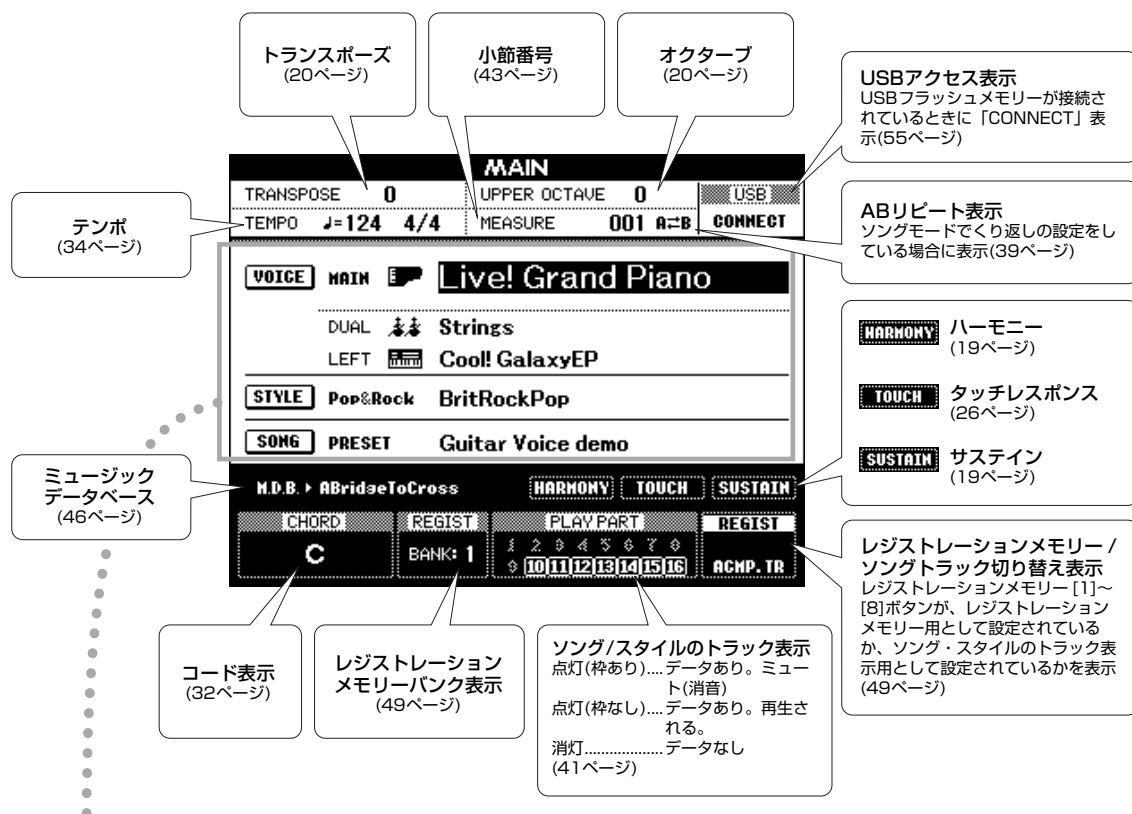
トランスポーズ
(20ページ)

小節番号
(43ページ)

オクターブ
(20ページ)

USBアクセス表示
USBフラッシュメモリーが接続されているときに「CONNECT」表示(55ページ)

MAIN

TRANSPOSE 0
UPPER OCTAVE 0
USB
TEMPO ♩=124 4/4
MEASURE 001 A⇄B
CONNECT

テンポ
(34ページ)

ABリピート表示
ソングモードでくり返しの設定をしている場合に表示(39ページ)

VOICE MAIN Live! Grand Piano
DUAL Strings
LEFT Cool! GalaxyEP
STYLE Pop&Rock BritRockPop
SONG PRESET Guitar Voice demo

HARMONY ハーモニー
(19ページ)

TOUCH タッチレスポンス
(26ページ)

SUSTAIN サステイン
(19ページ)

ミュージック
データベース
(46ページ)

M.D.B. ▸ ABridgeToCross
HARMONY TOUCH SUSTAIN

CHORD
C
REGIST
BANK: 1
PLAY PART
1 2 3 4 5 6 7 8
10 11 12 13 14 15 16
REGIST
ACMP.TR

レジストレーションメモリー / ソングトラック切り替え表示
レジストレーションメモリー [1]~[8]ボタンが、レジストレーションメモリー用として設定されているか、ソング・スタイルのトラック表示用として設定されているかを表示(49ページ)

コード表示
(32ページ)

レジストレーション
メモリーバンク表示
(49ページ)

ソング/スタイルのトラック表示
点灯(枠あり)....データあり。ミュート(消音)
点灯(枠なし)....データあり。再生される。
消灯..................データなし
(41ページ)